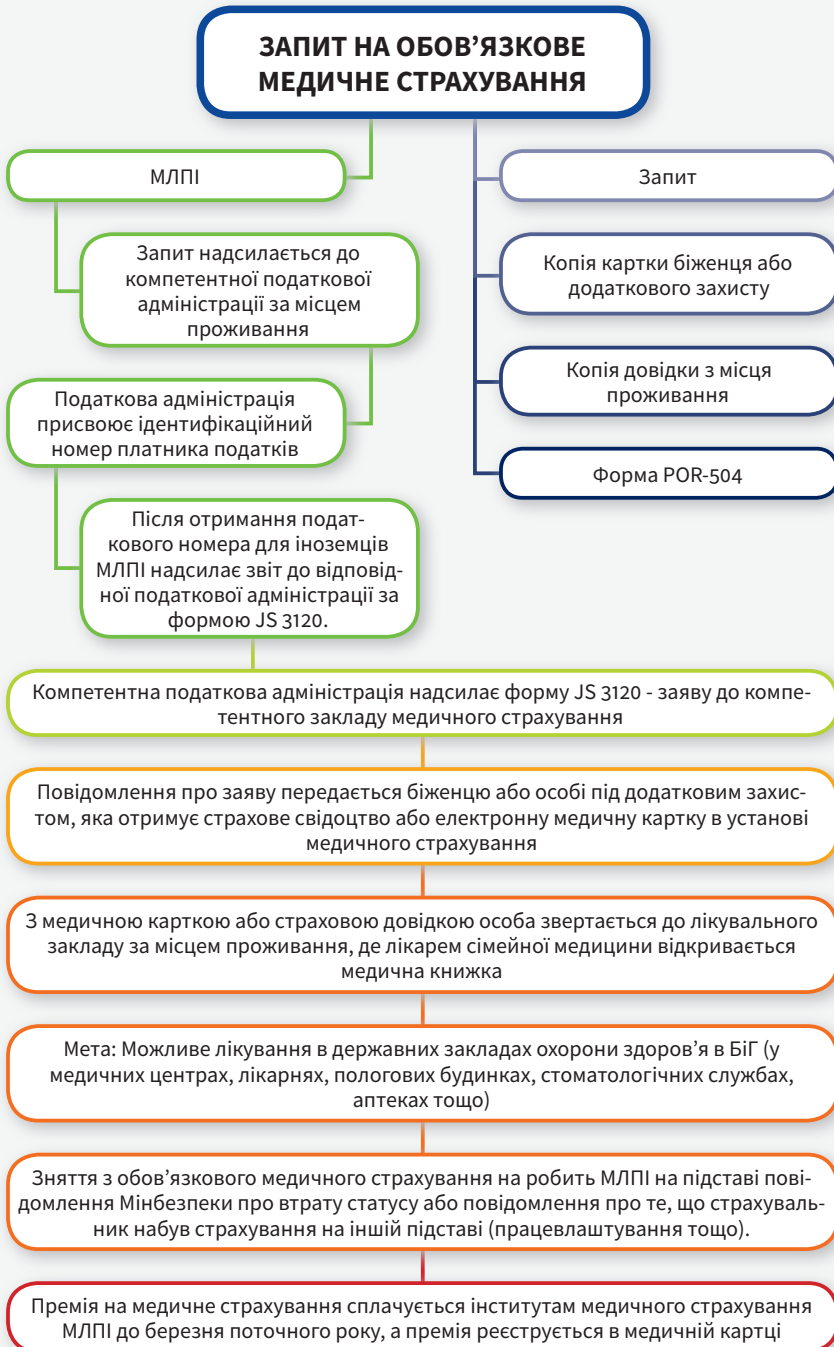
ЗАПИТ НА ОБОВ'ЯЗКОВЕ МЕДИЧНЕ СТРАХУВАННЯ

МЛПІ

Запит надсилається до компетентної податкової адміністрації за місцем проживання

Податкова адміністрація присвоює ідентифікаційний номер платника податків

Після отримання податкового номера для іноземців МЛПІ надсилає звіт до відповідної податкової адміністрації за формою JS 3120.

Запит

Копія картки біженця або додаткового захисту

Копія довідки з місця проживання

Форма POR-504

Компетентна податкова адміністрація надсилає форму JS 3120 - заяву до компетентного закладу медичного страхування

Повідомлення про заяву передається біженцю або особі під додатковим захистом, яка отримує страхове свідоцтво або електронну медичну картку в установі медичного страхування

З медичною карткою або страховою довідкою особа звертається до лікувального закладу за місцем проживання, де лікарем сімейної медицини відкривається медична книжка

Мета: Можливе лікування в державних закладах охорони здоров'я в БіГ (у медичних центрах, лікарнях, пологових будинках, стоматологічних службах, аптеках тощо)

Зняття з обов'язкового медичного страхування на робить МЛПІ на підставі повідомлення Мінбезпеки про втрату статусу або повідомлення про те, що страхувальник набув страхування на іншій підставі (працевлаштування тощо).

Премія на медичне страхування сплачується інститутам медичного страхування МЛПІ до березня поточного року, а премія реєструється в медичній картці